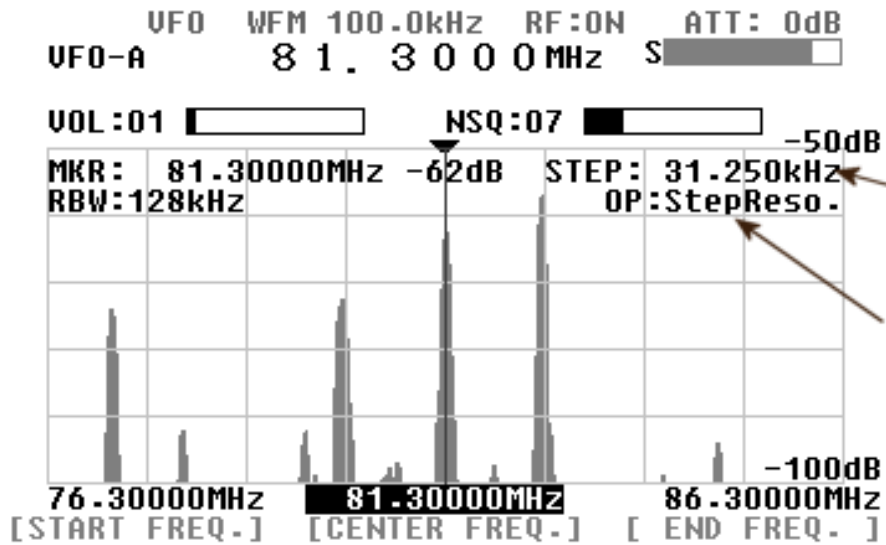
VFO WFM 100.0kHz RF:ON ATT: 0dB
VFO-A 81.3000MHz S

VOL:01 NSQ:07
-50dB
MKR: 81.30000MHz -62dB STEP: 31.250kHz
RBW:128kHz OP:StepReso.

-100dB
76.30000MHz 81.30000MHz 86.30000MHz
[START FREQ.] [CENTER FREQ.] [ END FREQ. ]